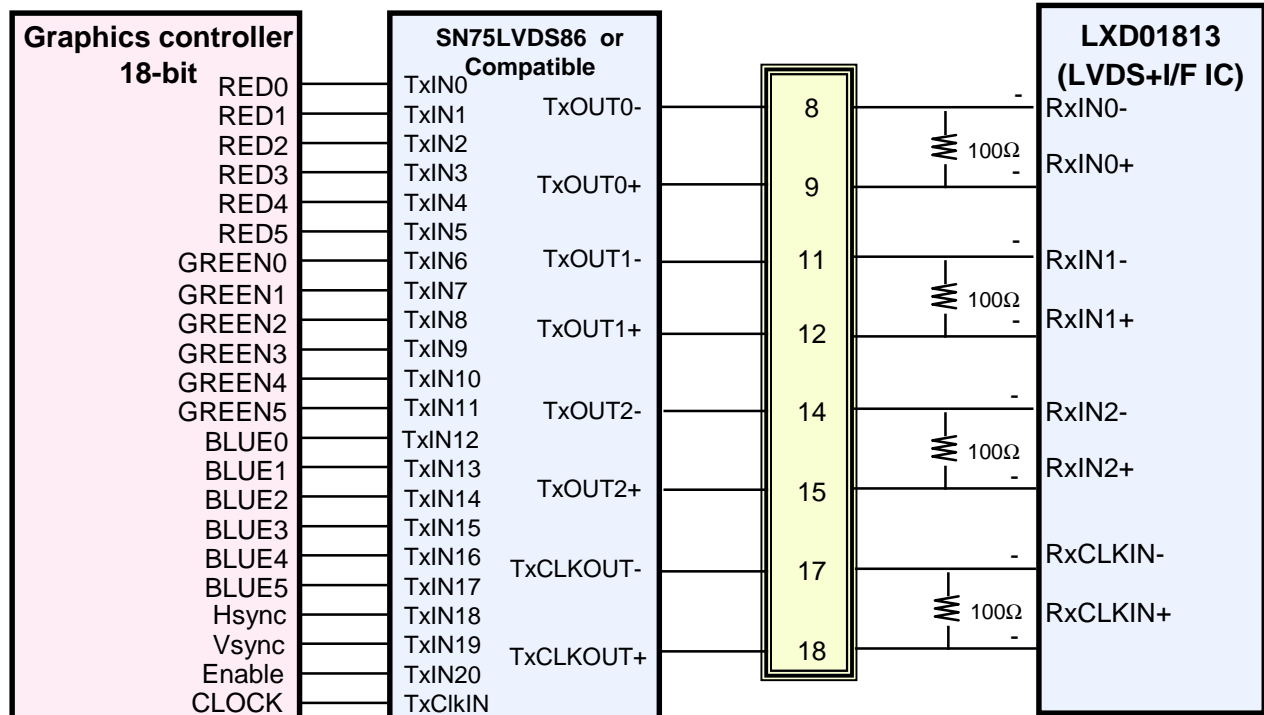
Graphics controller
18-bit

RED0
RED1
RED2
RED3
RED4
RED5
GREEN0
GREEN1
GREEN2
GREEN3
GREEN4
GREEN5
BLUE0
BLUE1
BLUE2
BLUE3
BLUE4
BLUE5
Hsync
Vsync
Enable
CLOCK

SN75LVDS86 or Compatible

TxIN0
TxIN1
TxIN2
TxIN3
TxIN4
TxIN5
TxIN6
TxIN7
TxIN8
TxIN9
TxIN10
TxIN11
TxIN12
TxIN13
TxIN14
TxIN15
TxIN16
TxIN17
TxIN18
TxIN19
TxIN20
TxClkIN

TxOUT0-
TxOUT0+
TxOUT1-
TxOUT1+
TxOUT2-
TxOUT2+
TxCLKOUT-
TxCLKOUT+

8
9
11
12
14
15
17
18

100Ω
100Ω
100Ω
100Ω

LXD01813
(LVDS+I/F IC)

-
RxIN0-
-
RxIN0+
-
RxIN1-
-
RxIN1+
-
RxIN2-
-
RxIN2+
-
RxCLKIN-
RxCLKIN+
-